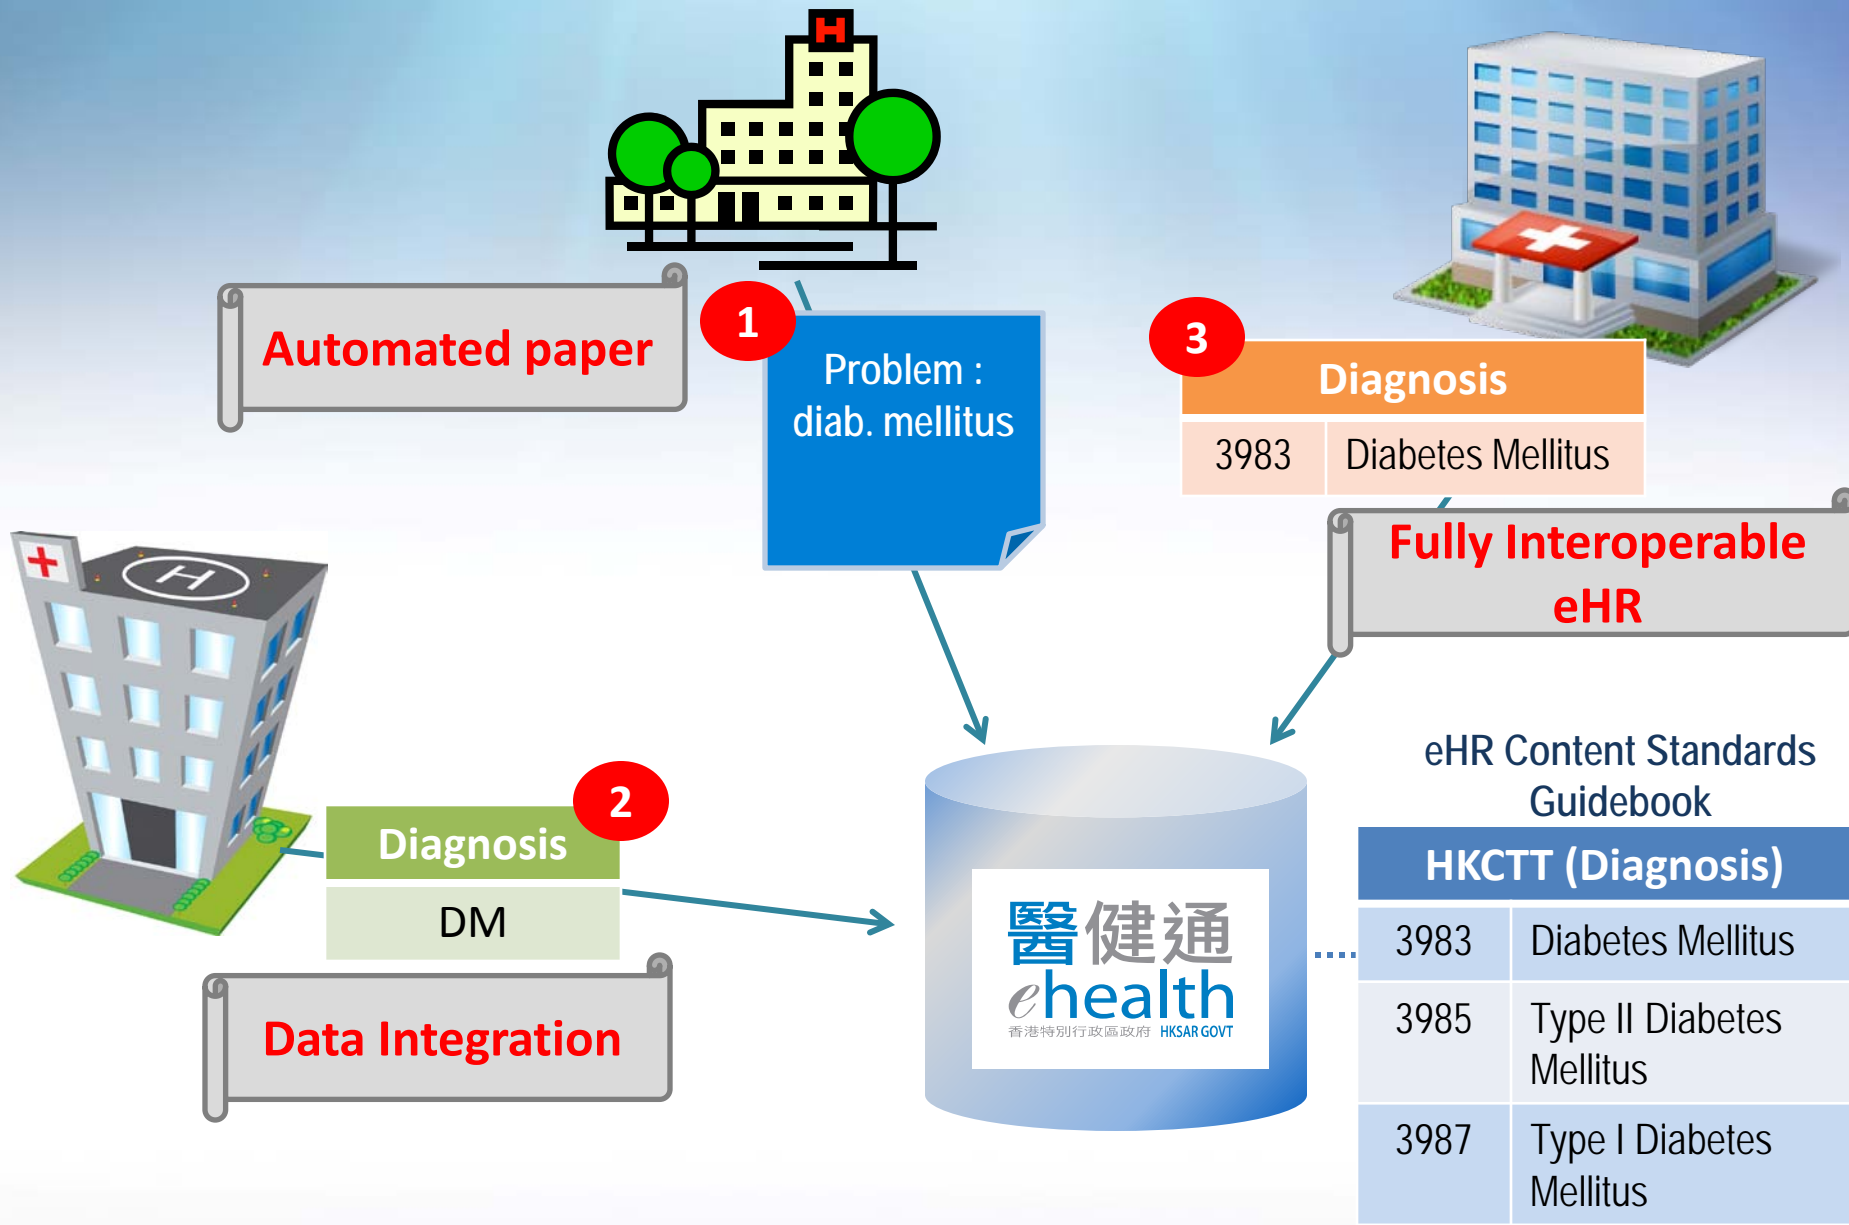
H

Automated paper

1

Problem : diab. mellitus

3

| Diagnosis | |
|---|---|
| 3983 | Diabetes Mellitus |

Fully Interoperable eHR

2

| Diagnosis |
|---|
| DM |

Data Integration

醫健通
ehealth
香港特別行政區政府 HKSAR GOVT

eHR Content Standards Guidebook

| HKCTT (Diagnosis) | |
|---|---|
| 3983 | Diabetes Mellitus |
| 3985 | Type II Diabetes Mellitus |
| 3987 | Type I Diabetes Mellitus |